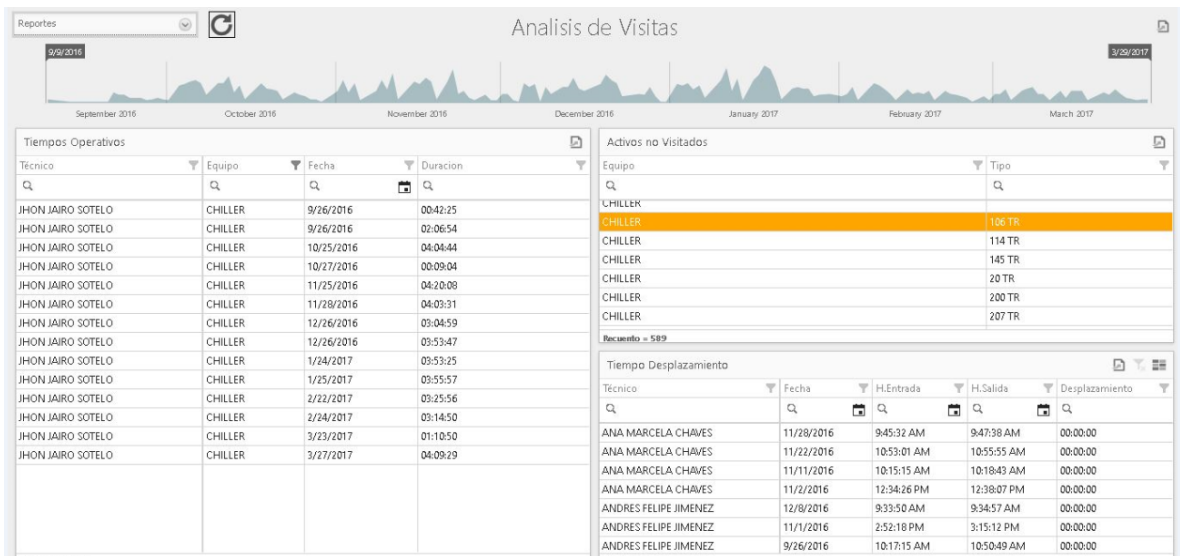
Reportes

Analisis de Visitas

9/9/2016

3/29/2017

September 2016 October 2016 November 2016 December 2016 January 2017 February 2017 March 2017

Tiempos Operativos

| Técnico | Equipo | Fecha | Duracion |
|---|---|---|---|
| JHON JAIRO SOTELO | CHILLER | 9/26/2016 | 00:42:25 |
| JHON JAIRO SOTELO | CHILLER | 9/26/2016 | 02:06:54 |
| JHON JAIRO SOTELO | CHILLER | 10/25/2016 | 04:04:44 |
| JHON JAIRO SOTELO | CHILLER | 10/27/2016 | 00:09:04 |
| JHON JAIRO SOTELO | CHILLER | 11/25/2016 | 04:20:08 |
| JHON JAIRO SOTELO | CHILLER | 11/28/2016 | 04:03:31 |
| JHON JAIRO SOTELO | CHILLER | 12/26/2016 | 03:04:59 |
| JHON JAIRO SOTELO | CHILLER | 12/26/2016 | 03:53:47 |
| JHON JAIRO SOTELO | CHILLER | 1/24/2017 | 03:53:25 |
| JHON JAIRO SOTELO | CHILLER | 1/25/2017 | 03:55:57 |
| JHON JAIRO SOTELO | CHILLER | 2/22/2017 | 03:25:56 |
| JHON JAIRO SOTELO | CHILLER | 2/24/2017 | 03:14:50 |
| JHON JAIRO SOTELO | CHILLER | 3/23/2017 | 01:10:50 |
| JHON JAIRO SOTELO | CHILLER | 3/27/2017 | 04:09:29 |

Activos no Visitados

| Equipo | Tipo |
|---|---|
| CHILLER | |
| CHILLER | 106 TR |
| CHILLER | 114 TR |
| CHILLER | 145 TR |
| CHILLER | 20 TR |
| CHILLER | 200 TR |
| CHILLER | 207 TR |

Recuento = 589

Tiempo Desplazamiento

| Técnico | Fecha | H.Entrada | H.Salida | Desplazamiento |
|---|---|---|---|---|
| ANA MARCELA CHAVES | 11/28/2016 | 9:45:32 AM | 9:47:38 AM | 00:00:00 |
| ANA MARCELA CHAVES | 11/22/2016 | 10:53:01 AM | 10:55:55 AM | 00:00:00 |
| ANA MARCELA CHAVES | 11/11/2016 | 10:15:15 AM | 10:18:43 AM | 00:00:00 |
| ANA MARCELA CHAVES | 11/2/2016 | 12:34:26 PM | 12:38:07 PM | 00:00:00 |
| ANDRES FELIPE JIMENEZ | 12/8/2016 | 9:33:50 AM | 9:34:57 AM | 00:00:00 |
| ANDRES FELIPE JIMENEZ | 11/1/2016 | 2:52:18 PM | 3:15:12 PM | 00:00:00 |
| ANDRES FELIPE JIMENEZ | 9/26/2016 | 10:17:15 AM | 10:50:49 AM | 00:00:00 |